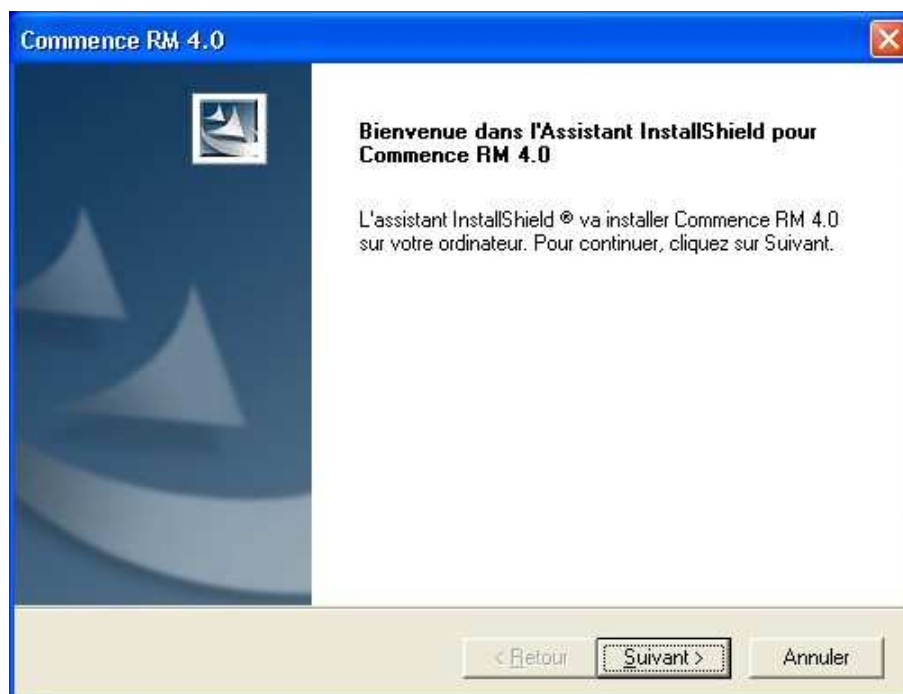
Commence RM 4.0

Bienvenue dans l'Assistant InstallShield pour Commence RM 4.0

L'assistant InstallShield ® va installer Commence RM 4.0 sur votre ordinateur. Pour continuer, cliquez sur Suivant.

< Retour | Suivant > | Annuler